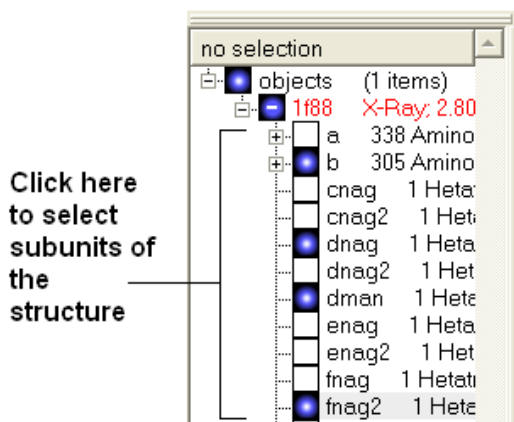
Click here to select subunits of the structure

no selection

objects (1 items)
1f88 X-Ray; 2.80
a 338 Amino
b 305 Amino
cnag 1 Heta
cnag2 1 Heta
dnag 1 Heta
dnag2 1 Het
dman 1 Heta
enag 1 Heta
enag2 1 Het
fnag 1 Hetatı
fnag2 1 Heta